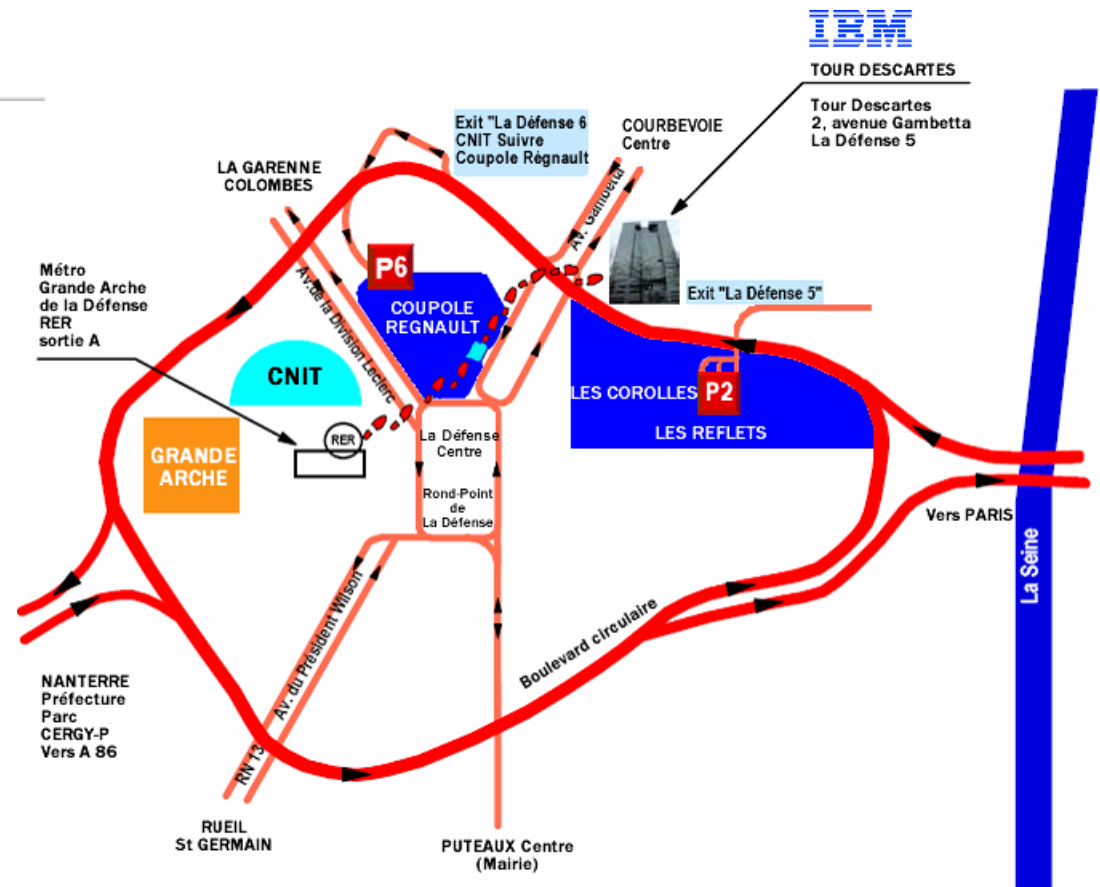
IBM

TOUR DESCARTES

Tour Descartes
2, avenue Gambetta
La Défense 5

Exit "La Défense 6
CNIT Suivre
Coupole Régnault

COURBEVOIE
Centre

LA GARENNE
COLOMBES

Av. Gambetta

P6

COUPOLE
REGNAULT

Av. de la Division Leclerc

Exit "La Défense 5"

Métro
Grande Arche
de la Défense
RER
sortie A

CNIT

LES COROLLES

P2

LES REFLETS

GRANDE
ARCHE

RER

La Défense
Centre

Rond-Point
de
La Défense

Vers PARIS

La Seine

Av. du Président Wilson

Boulevard circulaire

NANTERRE
Préfecture
Parc
CERGY-P
Vers A 86

RN 13

RUEIL
St GERMAIN

PUTEAUX Centre
(Mairie)